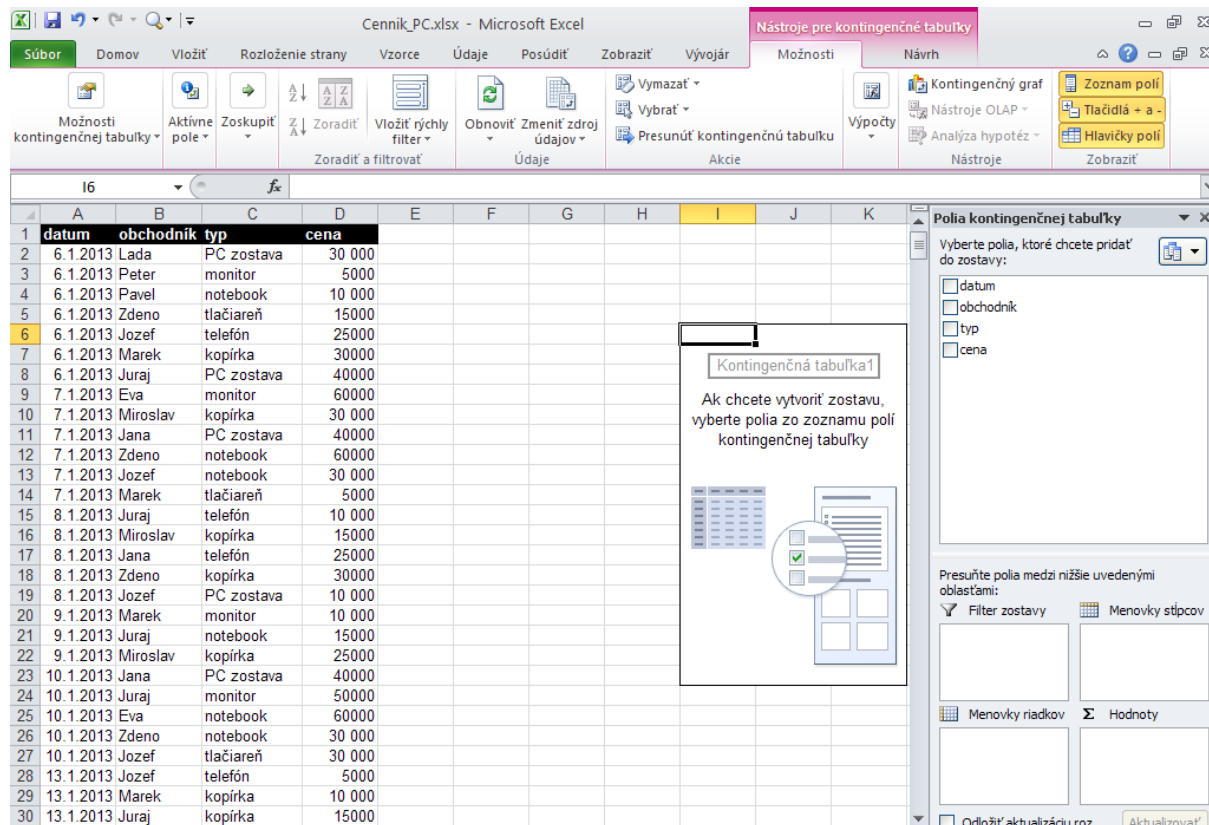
Cennik_PC.xlsx - Microsoft Excel

Nástroje pre kontingenčné tabuľky

Súbor Domov Vložiť Rozloženie strany Vzorce Údaje Posúdiť Zobraziť Vývojár Možnosti Návrh

Možnosti kontingenčnej tabuľky
Aktívne pole
Zoskupiť
Zoradiť
Vložiť rýchly filter
Zoradiť a filtrovať
Obnoviť
Zmeniť zdroj údajov
Údaje
Vymazať
Vybrať
Presunúť kontingenčnú tabuľku
Akcie
Výpočty
Kontingenčný graf
Nástroje OLAP
Analýza hypotéz
Nástroje
Zoznam polí
Tlačidlá + a -
Hlavičky polí
Zobraziť

I6 $f_x$

| | A | B | C | D | E | F | G | H | I | J | K |
|---|---|---|---|---|---|---|---|---|---|---|---|
| 1 | datum | obchodník | typ | cena | | | | | | | |
| 2 | 6.1.2013 | Lada | PC zostava | 30 000 | | | | | | | |
| 3 | 6.1.2013 | Peter | monitor | 5000 | | | | | | | |
| 4 | 6.1.2013 | Pavel | notebook | 10 000 | | | | | | | |
| 5 | 6.1.2013 | Zdeno | tlačiareň | 15000 | | | | | | | |
| 6 | 6.1.2013 | Jozef | telefón | 25000 | | | | | | | |
| 7 | 6.1.2013 | Marek | kopírka | 30000 | | | | | | | |
| 8 | 6.1.2013 | Juraj | PC zostava | 40000 | | | | | | | |
| 9 | 7.1.2013 | Eva | monitor | 60000 | | | | | | | |
| 10 | 7.1.2013 | Miroslav | kopírka | 30 000 | | | | | | | |
| 11 | 7.1.2013 | Jana | PC zostava | 40000 | | | | | | | |
| 12 | 7.1.2013 | Zdeno | notebook | 60000 | | | | | | | |
| 13 | 7.1.2013 | Jozef | notebook | 30 000 | | | | | | | |
| 14 | 7.1.2013 | Marek | tlačiareň | 5000 | | | | | | | |
| 15 | 8.1.2013 | Juraj | telefón | 10 000 | | | | | | | |
| 16 | 8.1.2013 | Miroslav | kopírka | 15000 | | | | | | | |
| 17 | 8.1.2013 | Jana | telefón | 25000 | | | | | | | |
| 18 | 8.1.2013 | Zdeno | kopírka | 30000 | | | | | | | |
| 19 | 8.1.2013 | Jozef | PC zostava | 10 000 | | | | | | | |
| 20 | 9.1.2013 | Marek | monitor | 10 000 | | | | | | | |
| 21 | 9.1.2013 | Juraj | notebook | 15000 | | | | | | | |
| 22 | 9.1.2013 | Miroslav | kopírka | 25000 | | | | | | | |
| 23 | 10.1.2013 | Jana | PC zostava | 40000 | | | | | | | |
| 24 | 10.1.2013 | Juraj | monitor | 50000 | | | | | | | |
| 25 | 10.1.2013 | Eva | notebook | 60000 | | | | | | | |
| 26 | 10.1.2013 | Zdeno | notebook | 30 000 | | | | | | | |
| 27 | 10.1.2013 | Jozef | tlačiareň | 30 000 | | | | | | | |
| 28 | 13.1.2013 | Jozef | telefón | 5000 | | | | | | | |
| 29 | 13.1.2013 | Marek | kopírka | 10 000 | | | | | | | |
| 30 | 13.1.2013 | Juraj | kopírka | 15000 | | | | | | | |

Kontingenčná tabuľka1
Ak chcete vytvoriť zostavu, vyberte polia zo zoznamu polí kontingenčnej tabuľky

Polia kontingenčnej tabuľky
Vyberte polia, ktoré chcete pridať do zostavy:
datum
obchodník
typ
cena
Presuňte polia medzi nižšie uvedenými oblasťami:
Filter zostavy
Menovky stĺpcov
Menovky riadkov
Hodnoty
Odložiť aktualizáciu roz
Aktualizovať